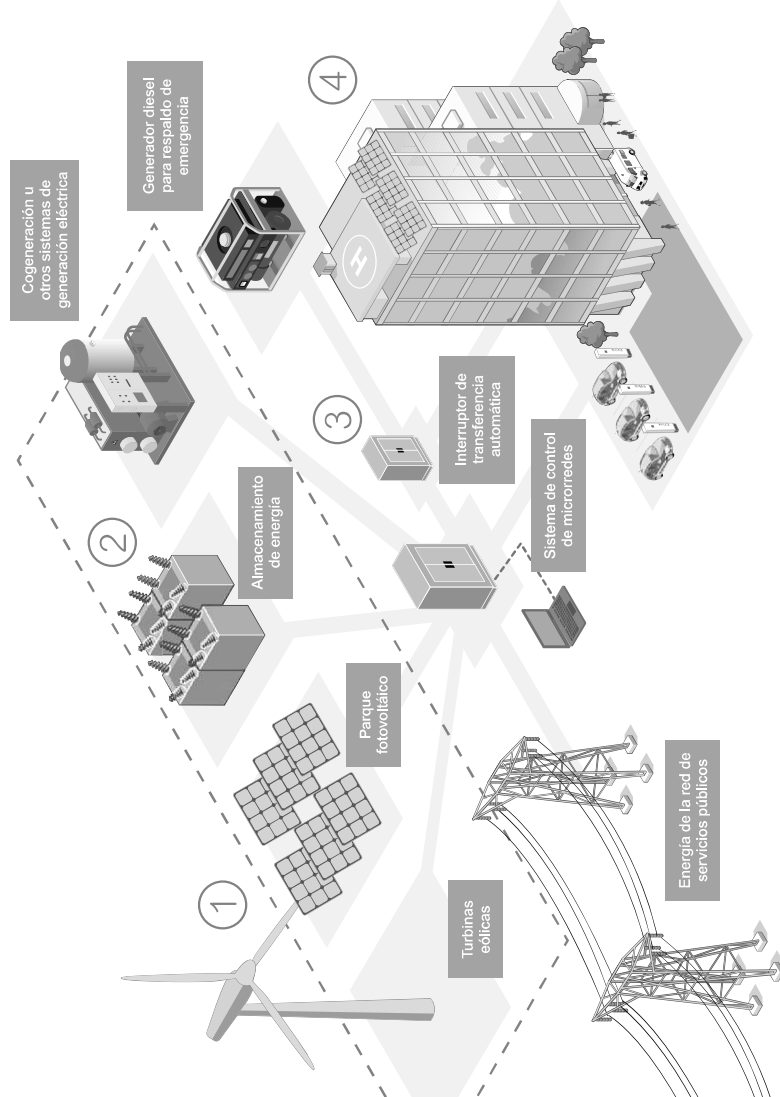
Cogeneración u otros sistemas de generación eléctrica

Generador diesel para respaldo de emergencia

4

Almacenamiento de energía

2

3

Interruptor de transferencia automática

Sistema de control de microrredes

Parque fotovoltáico

1

Turbinas eólicas

Energía de la red de servicios públicos